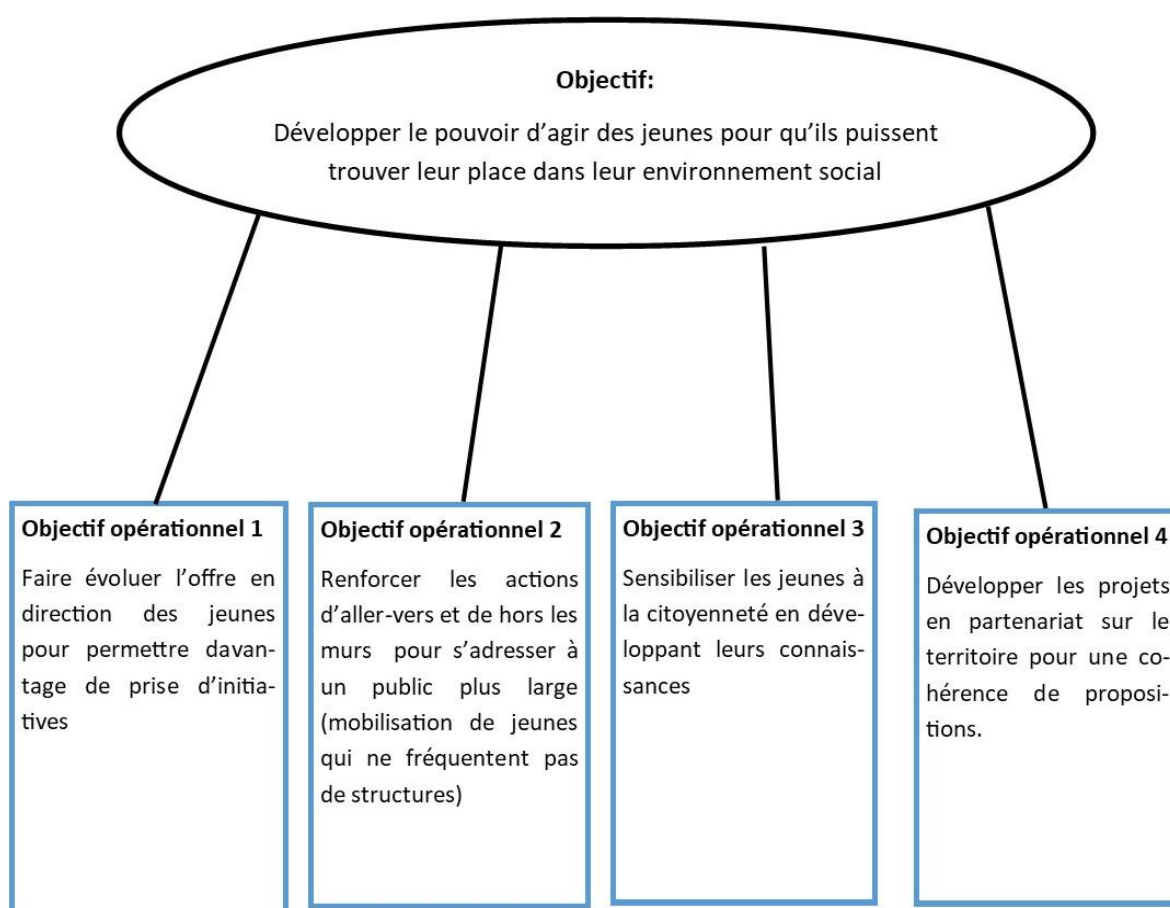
Objectif:

Développer le pouvoir d'agir des jeunes pour qu'ils puissent trouver leur place dans leur environnement social

Objectif opérationnel 1

Faire évoluer l'offre en direction des jeunes pour permettre davantage de prise d'initiatives

Objectif opérationnel 2

Renforcer les actions d'aller-vers et de hors les murs pour s'adresser à un public plus large (mobilisation de jeunes qui ne fréquentent pas de structures)

Objectif opérationnel 3

Sensibiliser les jeunes à la citoyenneté en développant leurs connaissances

Objectif opérationnel 4

Développer les projets en partenariat sur le territoire pour une cohérence de propositions.